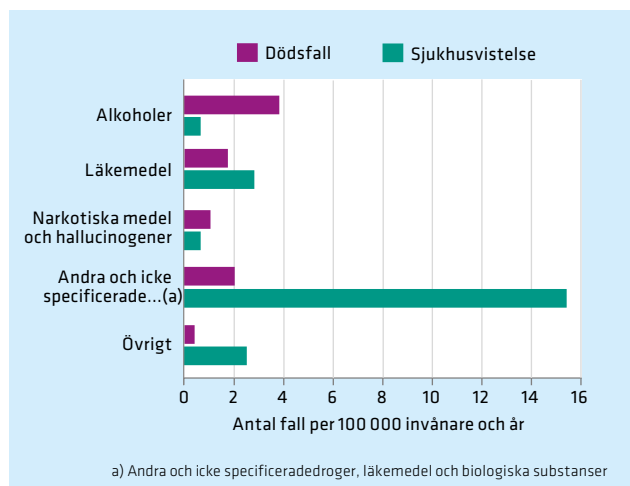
Dödsfall
Sjukhusvistelse

Alkoholer

Läkemedel

Narkotiska medel och hallucinogener

Andra och icke specificerade...(a)

Övrigt

0 2 4 6 8 10 12 14 16

Antal fall per 100 000 invånare och år

a) Andra och icke specificeradedroger, läkemedel och biologiska substanser